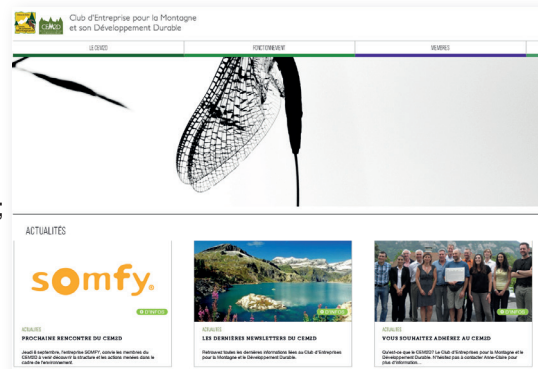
CEMDD

Club d'Entreprise pour la Montagne et son Développement Durable

LE CEMDD FONCTIONNEMENT MEMBRES

ACTUALITÉS

somfy

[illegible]

ACTUALITÉS

PROCHAINE RENCONTRE DU CEMDD

Jeudi 8 septembre, l'entreprise SOMFY, convie les membres du CEMDD à venir découvrir la structure et les actions menées dans le cadre de l'environnement.

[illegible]

ACTUALITÉS

LES DERNIERES NEWSLETTERS DU CEMDD

Retrouvez toutes les dernières informations liées au Club d'Entreprises pour la Montagne et le Développement Durable.

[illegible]

ACTUALITÉS

VOUS SOUHAITEZ ADHEREZ AU CEMDD

Qu'est-ce que le CEMDD? Le Club d'Entreprise pour la Montagne et le Développement Durable. N'hésitez pas à contacter Anne-Claire pour plus d'information.